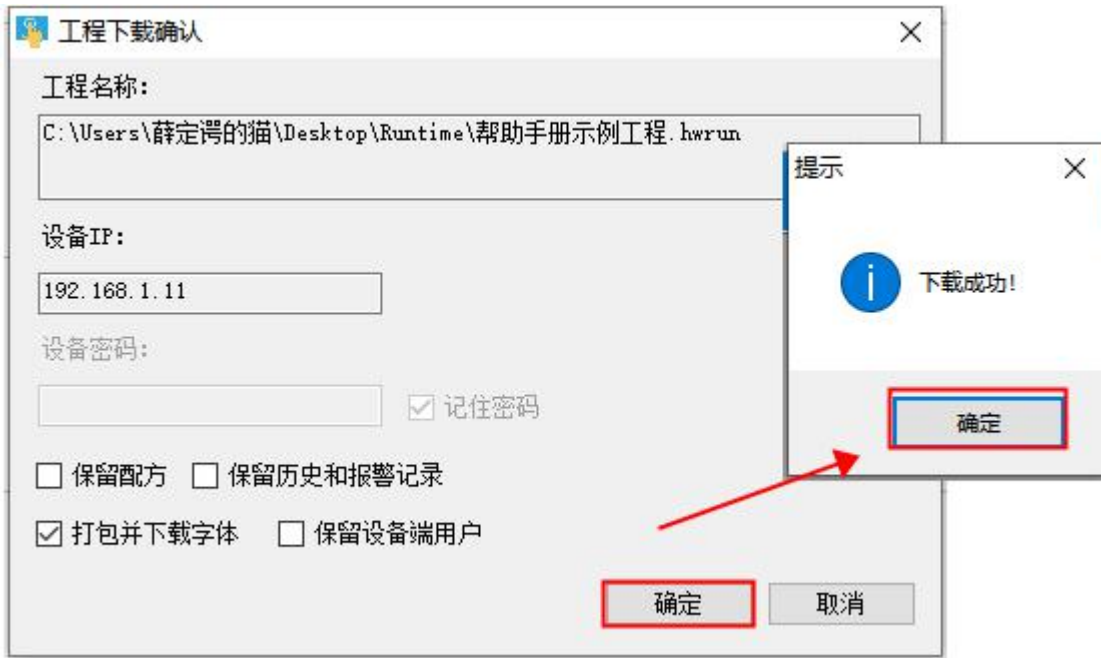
工程下载确认

工程名称:

C:\Users\薛定谔的猫\Desktop\Runtime\帮助手册示例工程.hwrun

设备IP:

192.168.1.11

设备密码:

记住密码

保留配方 保留历史和报警记录

打包并下载字体 保留设备端用户

确定 取消

提示

下载成功!

确定